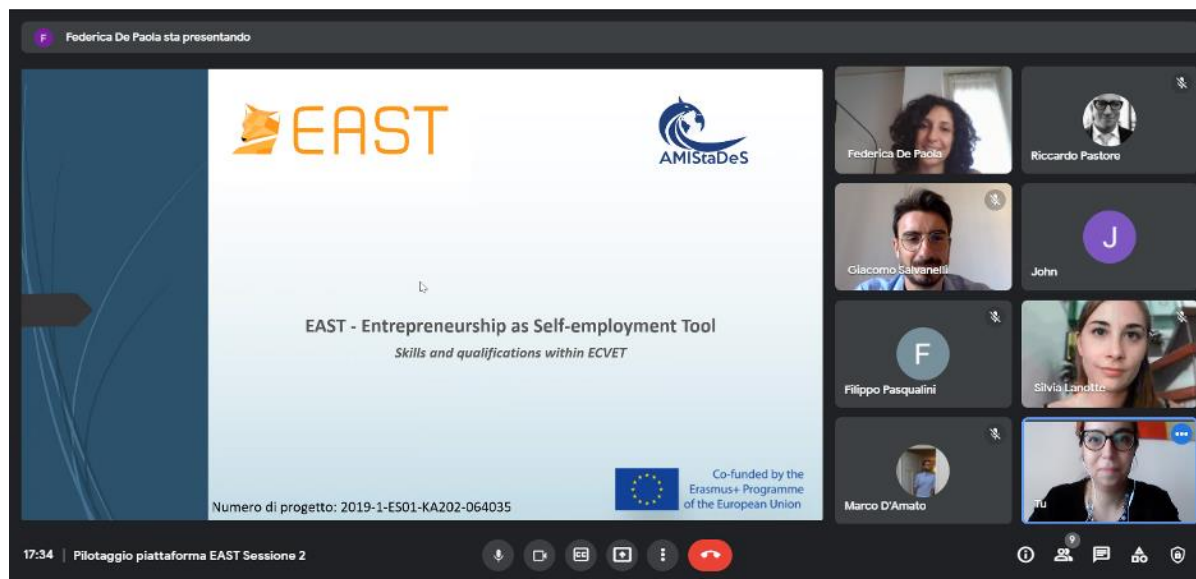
F Federica De Paola sta presentando

EAST

AMIStaDeS

EAST - Entrepreneurship as Self-employment Tool

Skills and qualifications within ECVET

Numero di progetto: 2019-1-ES01-KA202-064035

Co-funded by the Erasmus+ Programme of the European Union

Federica De Paola

Riccardo Pastore

Giacomo Salvanelli

J

John

F

Filippo Pasqualini

Silvia Lanotte

Marco D'Amato

Tu

17:34 | Pilotaggio piattaforma EAST Sessione 2

9